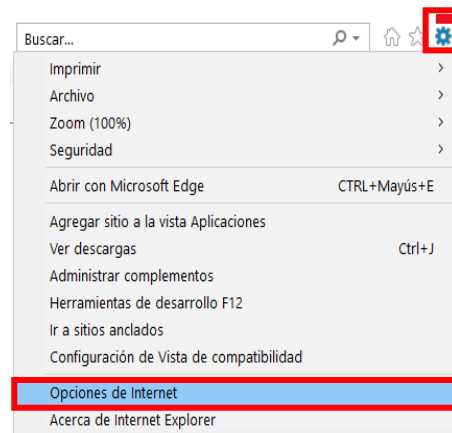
Buscar...

Imprimir
Archivo
Zoom (100%)
Seguridad

Abrir con Microsoft Edge CTRL+Mayús+E

Agregar sitio a la vista Aplicaciones
Ver descargas Ctrl+J
Administrar complementos
Herramientas de desarrollo F12
Ir a sitios anclados
Configuración de Vista de compatibilidad

Opciones de Internet
Acerca de Internet Explorer